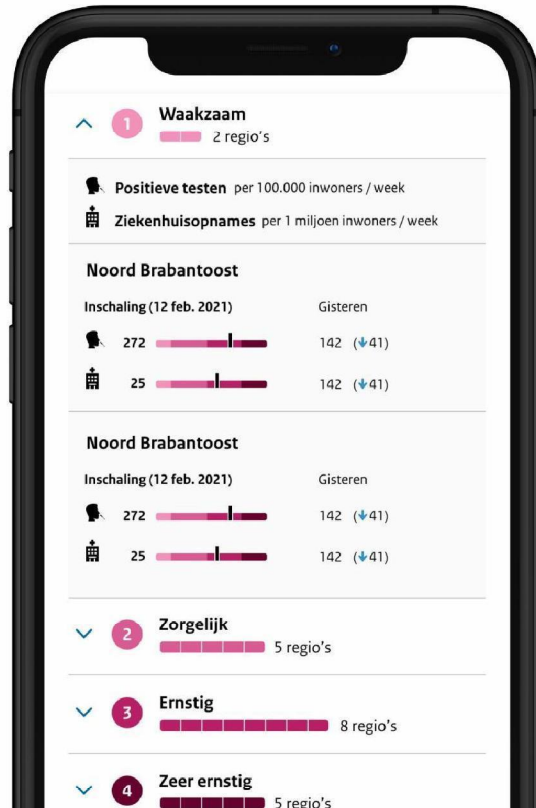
1 Waakzaam
2 regio's

Positieve testen per 100.000 inwoners / week
Ziekenhuisopnames per 1 miljoen inwoners / week

Noord Brabantoost
Inschaling (12 feb. 2021) Gisteren
272 142 (↓41)
25 142 (↓41)

Noord Brabantoost
Inschaling (12 feb. 2021) Gisteren
272 142 (↓41)
25 142 (↓41)

2 Zorgelijk
5 regio's

3 Ernstig
8 regio's

4 Zeer ernstig
5 regio's